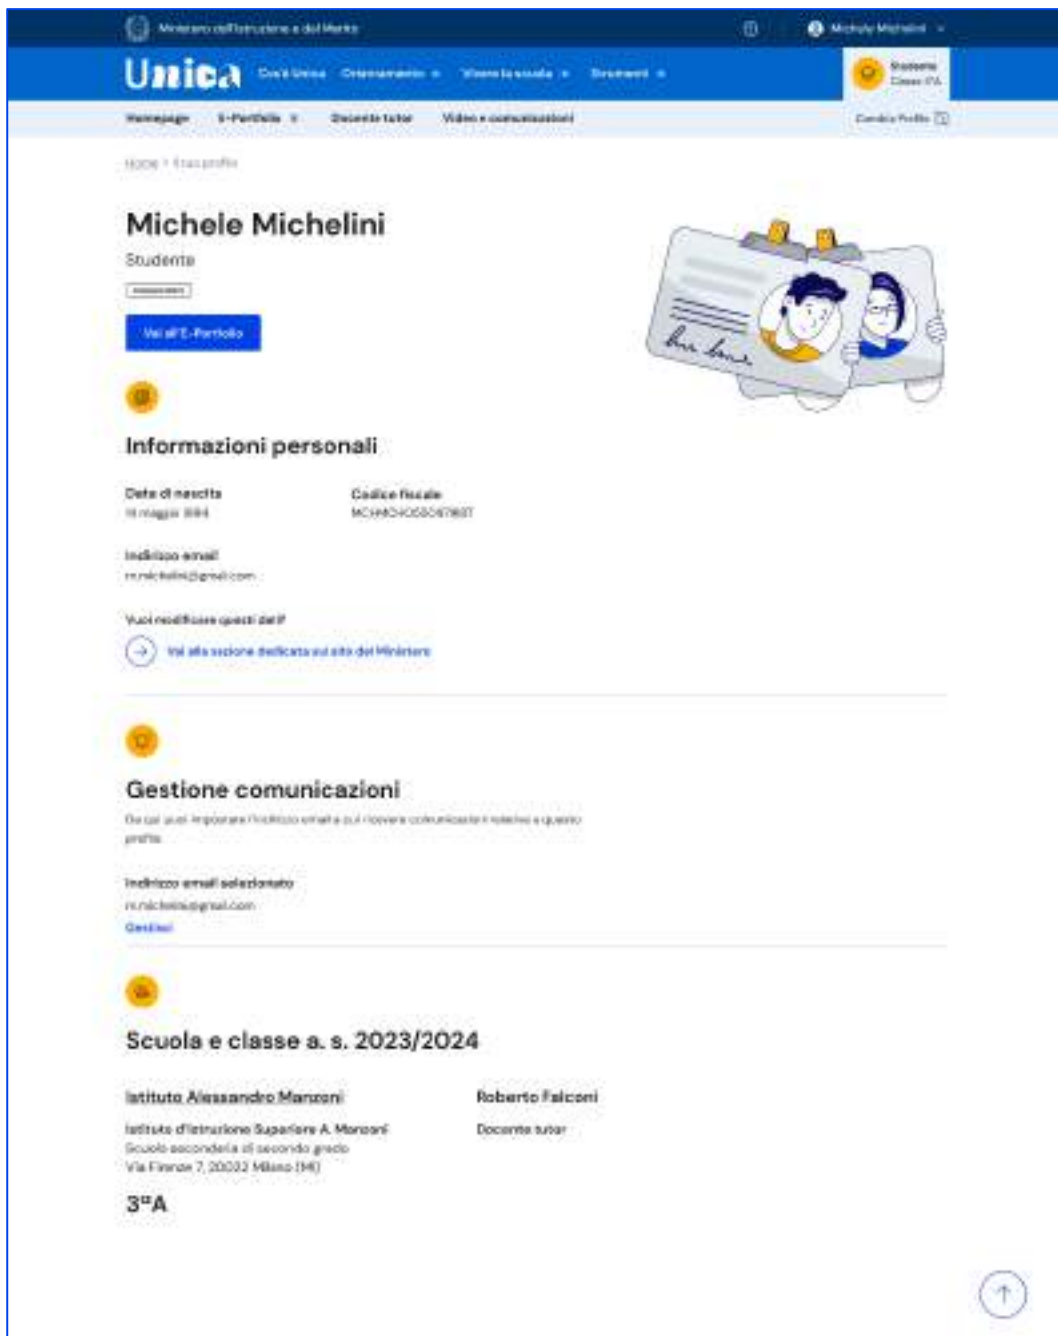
Ministero dell'Istruzione e del Merito

Michele Michelini

Unica

Cos'è Unica Orientamento Vivere la scuola Strumenti

Studente Classe 3ªA

Homepage E-Portfolio Docente tutor Video e comunicazioni

Cambia Profilo

Home > Il tuo profilo

Michele Michelini

Studente

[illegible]

Vai all'E-Portfolio

Informazioni personali

Data di nascita
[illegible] maggio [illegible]

Codice fiscale
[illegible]

Indirizzo email
m.michelini@gmail.com

Vuoi modificare questi dati?

Vai alla sezione dedicata sul sito del Ministero

Gestione comunicazioni

Da qui puoi impostare l'indirizzo email a cui ricevere comunicazioni relative a questo profilo.

Indirizzo email selezionato
m.michelini@gmail.com
Gestisci

Scuola e classe a. s. 2023/2024

Istituto Alessandro Manzoni

Istituto d'Istruzione Superiore A. Manzoni
Scuola secondaria di secondo grado
Via Firenze 7, 20032 Milano (MI)

Roberto Falconi

Docente tutor

3ªA